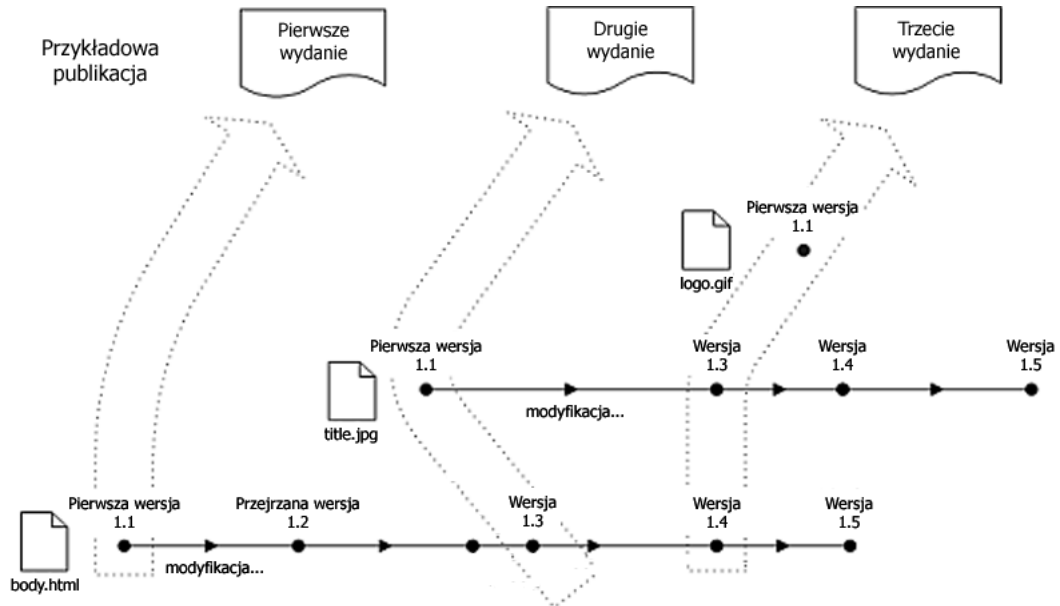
Przykładowa publikacja

Pierwsze wydanie

Drugie wydanie

Trzecie wydanie

Pierwsza wersja 1.1

logo.gif

Pierwsza wersja 1.1

Wersja 1.3

Wersja 1.4

Wersja 1.5

title.jpg

modyfikacja...

Pierwsza wersja 1.1

Przejrzana wersja 1.2

Wersja 1.3

Wersja 1.4

Wersja 1.5

body.html

modyfikacja...